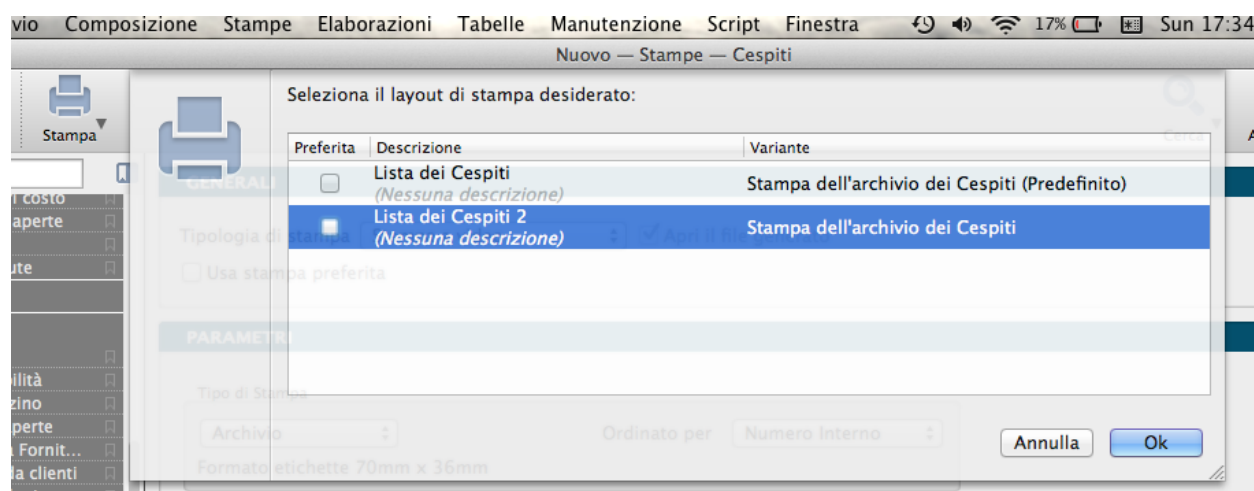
vio Composizione Stampe Elaborazioni Tabelle Manutenzione Script Finestra 17% Sun 17:34

Nuovo — Stampe — Cespiti

Stampa

Cerca

i costo
aperte
ute
ilità
zino
perte
Fornit...
da clienti

GENERALI

Tipologia di stampa

Apri il file generato

Usa stampa preferita

PARAMETRI

Tipo di Stampa

Archivio

Ordinato per

Numero Interno

Formato etichette 70mm x 36mm

Seleziona il layout di stampa desiderato:

| Preferita | Descrizione | Variante |
|---|---|---|
| | Lista dei Cespiti *(Nessuna descrizione)* | Stampa dell'archivio dei Cespiti (Predefinito) |
| | Lista dei Cespiti 2 *(Nessuna descrizione)* | Stampa dell'archivio dei Cespiti |

Annulla

Ok